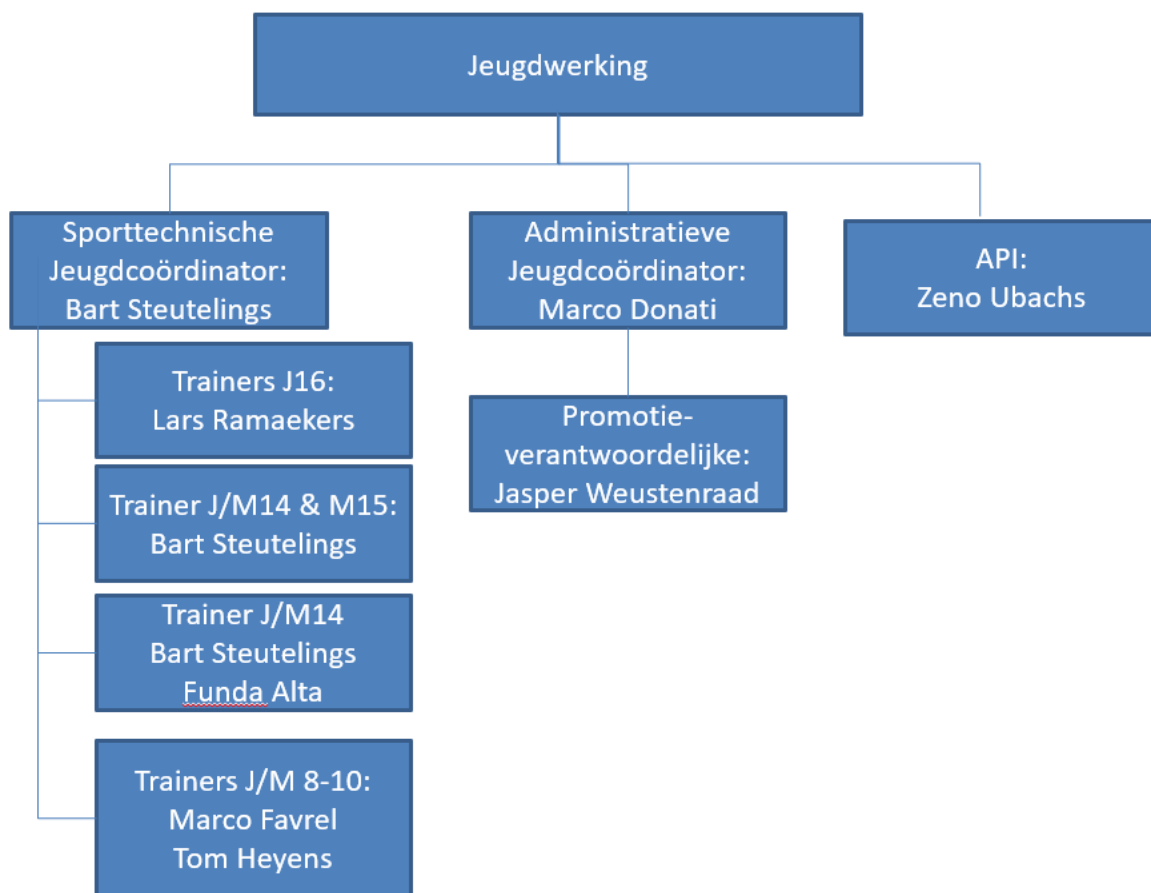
Jeugdwerking

Sporttechnische Jeugdcoördinator: Bart Steutelings

Trainers J16: Lars Ramaekers

Trainer J/M14 & M15: Bart Steutelings

Trainer J/M14 Bart Steutelings Funda Alta

Trainers J/M 8-10: Marco Favrel Tom Heyens

Administratieve Jeugdcoördinator: Marco Donati

Promotieverantwoordelijke: Jasper Weustenraad

API: Zeno Ubachs